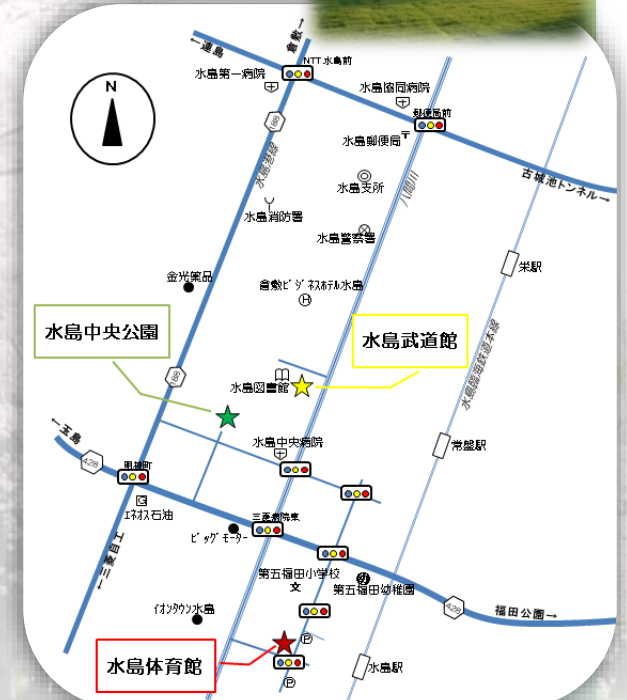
N

←連島

倉敷→

NTT 水島前

水島第一病院

水島協同病院

郵便局前

水島郵便局

古城池トンネル→

水島支所

水島消防署

水島警察署

栄駅

金光薬品

倉敷ビジネスホテル水島

水島中央公園

水島武道館

水島図書館

水島臨海鉄道水島本線

←玉島

水島中央病院

常盤駅

明神町

エネオス石油

ビッグモーター

三菱病院東

第五福田小学校

第五福田幼稚園

福田公園→

イオンタウン水島

水島体育館

水島駅

188

428

428

八間川

水島港線

工業道三→